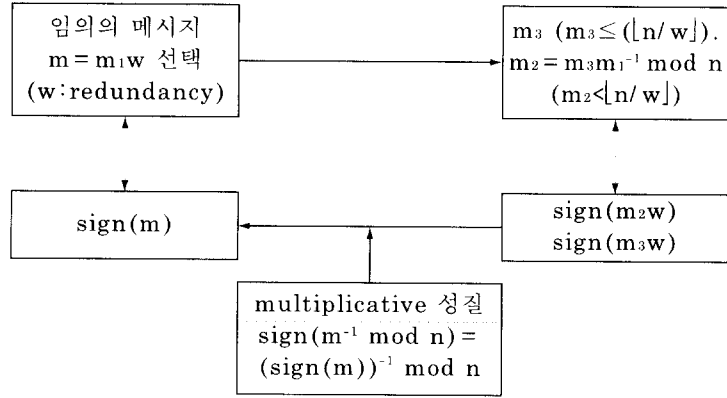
임의의 메시지
$m = m_1 w$ 선택
(w: redundancy)

$m_3$ ($m_3 \leq (\lfloor n/w \rfloor)$).
$m_2 = m_3 m_1^{-1} \bmod n$
($m_2 < \lfloor n/w \rfloor$)

sign(m)

sign($m_2$w)
sign($m_3$w)

multiplicative 성질
sign($m^{-1}$ mod n) =
$(\text{sign}(m))^{-1}$ mod n